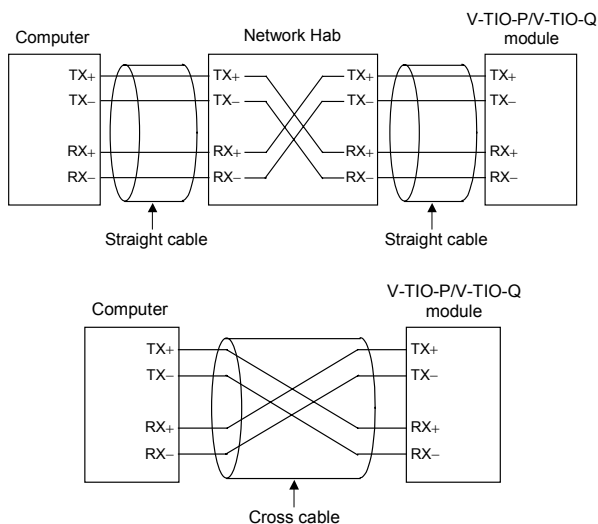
Computer

Network Hab

V-TIO-P/V-TIO-Q module

TX+
TX–
RX+
RX–

TX+
TX–
RX+
RX–

TX+
TX–
RX+
RX–

TX+
TX–
RX+
RX–

Straight cable

Straight cable

Computer

V-TIO-P/V-TIO-Q module

TX+
TX–
RX+
RX–

TX+
TX–
RX+
RX–

Cross cable